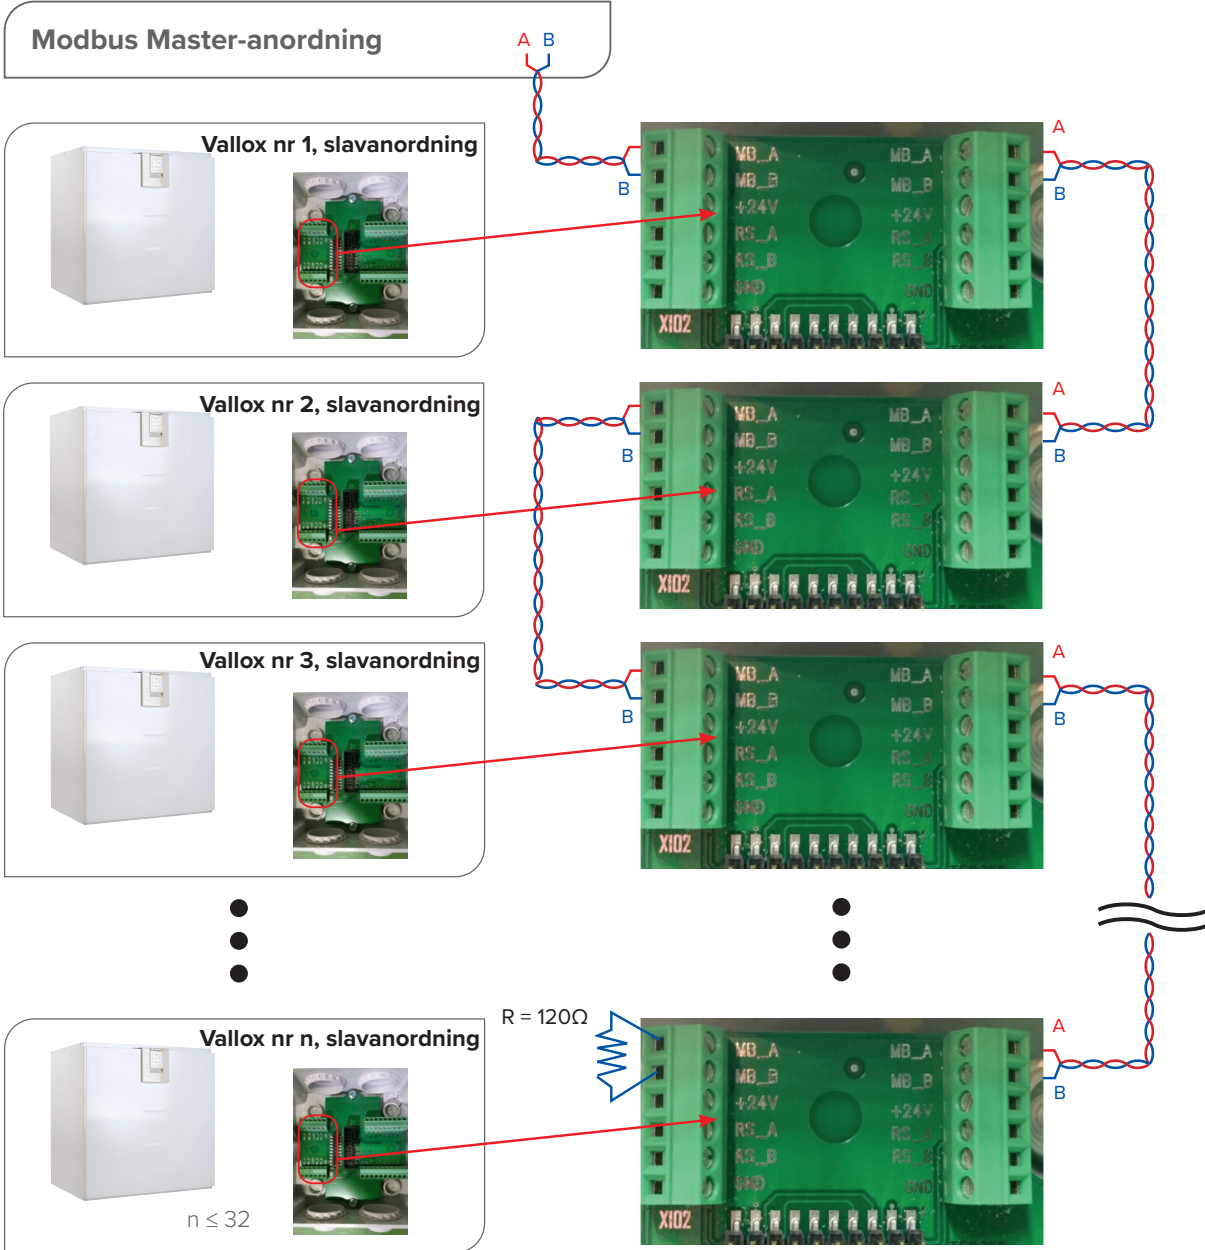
Modbus Master-anordning

A B

Vallox nr 1, slavanordning

B

MB_A
MB_B
+24V
RS_A
RS_B
GND
X102

MB_A
MB_B
+24V
RS_A
RS_B
GND

A
B

Vallox nr 2, slavanordning

B

MB_A
MB_B
+24V
RS_A
RS_B
GND
X102

MB_A
MB_B
+24V
RS_A
RS_B
GND

A
B

Vallox nr 3, slavanordning

B

MB_A
MB_B
+24V
RS_A
RS_B
GND
X102

MB_A
MB_B
+24V
RS_A
RS_B
GND

A
B

R = 120Ω

Vallox nr n, slavanordning

$n \leq 32$

MB_A
MB_B
+24V
RS_A
RS_B
GND
X102

MB_A
MB_B
+24V
RS_A
RS_B
GND

A
B